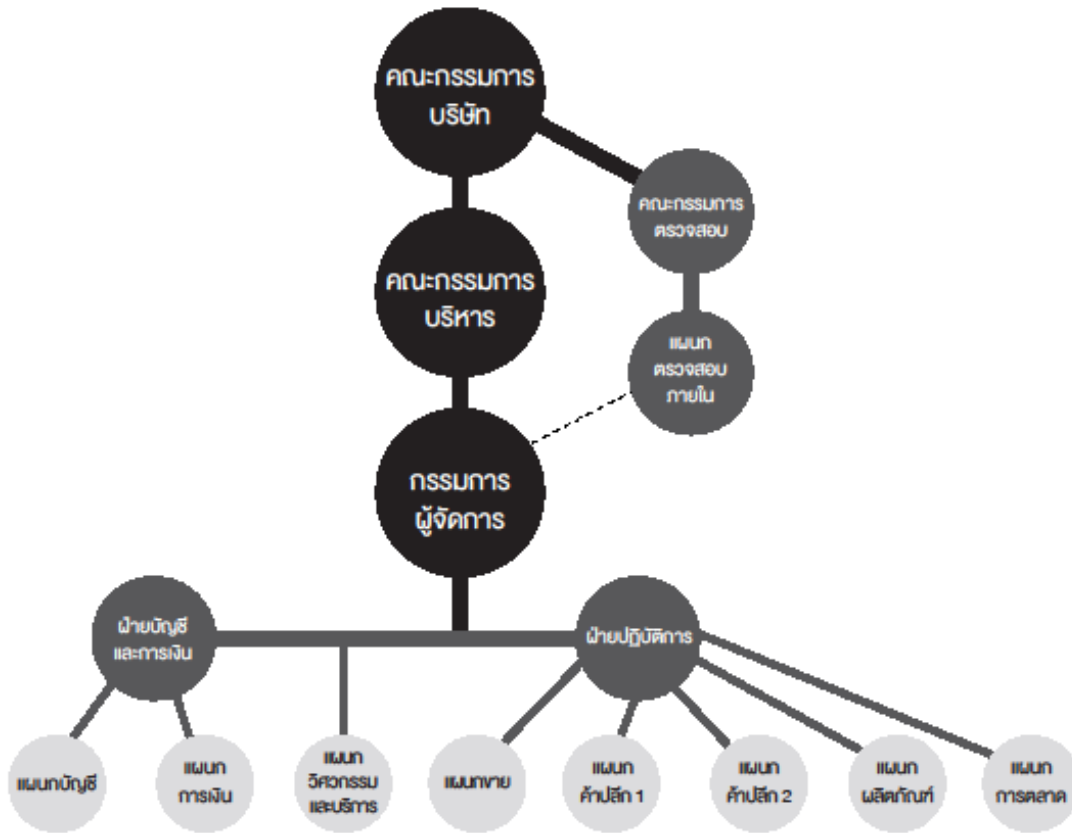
คณะกรรมการ บริษัท

คณะกรรมการ ตรวจสอบ

คณะกรรมการ บริหาร

แผนก ตรวจสอบ ภายใน

กรรมการ ผู้จัดการ

ฝ่ายบัญชี และการเงิน

ฝ่ายปฏิบัติการ

แผนกบัญชี

แผนก การเงิน

แผนก วิศวกรรม และบริการ

แผนกขาย

แผนก ค้าปลีก 1

แผนก ค้าปลีก 2

แผนก ผลิตภัณฑ์

แผนก การตลาด